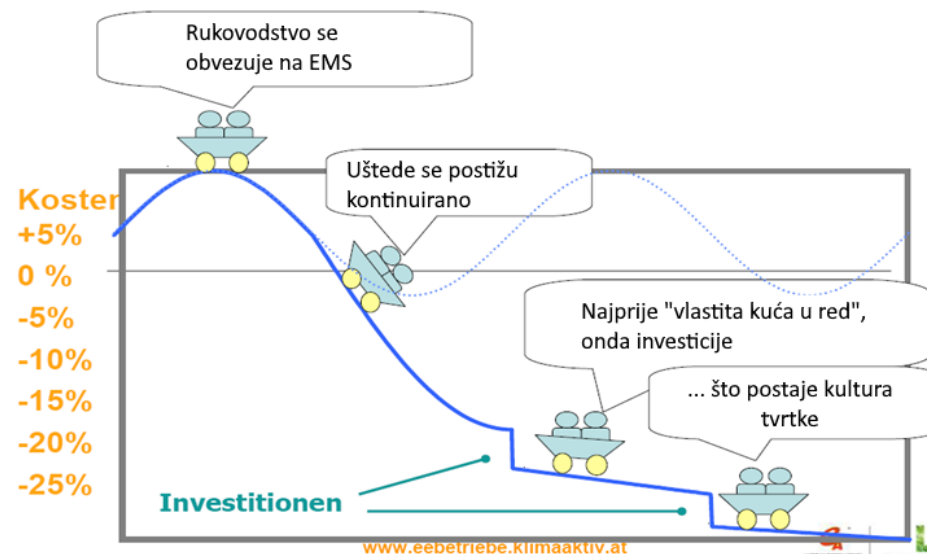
Rukovodstvo se obvezuje na EMS

Uštede se postižu kontinuirano

Koster
+5%
0 %
-5%
-10%
-15%
-20%
-25%

Najprije "vlastita kuća u red", onda investicije

... što postaje kultura tvrtke

Investitionen

www.eebetriebe.klimaaktiv.at